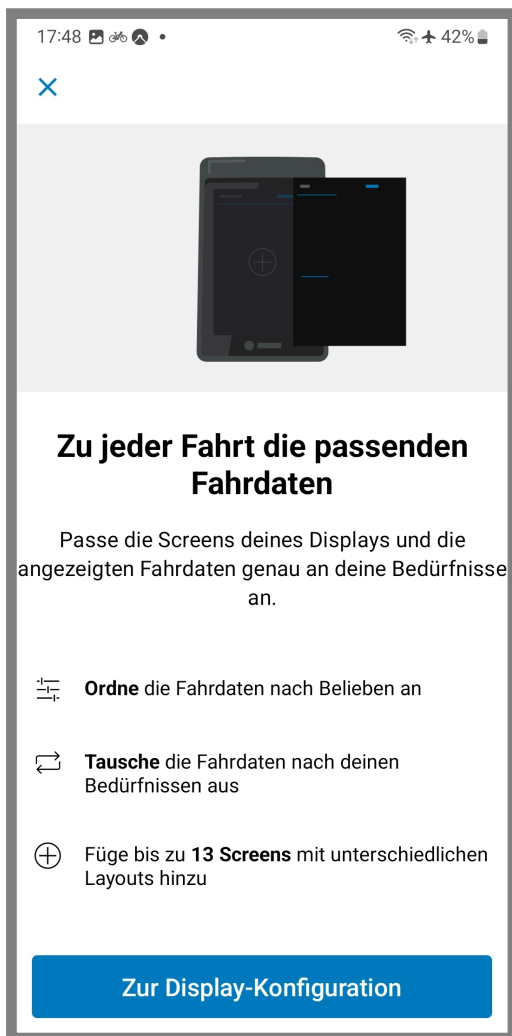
17:48 42%

Zu jeder Fahrt die passenden Fahrdaten

Passe die Screens deines Displays und die angezeigten Fahrdaten genau an deine Bedürfnisse an.

**Ordne** die Fahrdaten nach Belieben an

**Tausche** die Fahrdaten nach deinen Bedürfnissen aus

Füge bis zu **13 Screens** mit unterschiedlichen Layouts hinzu

Zur Display-Konfiguration